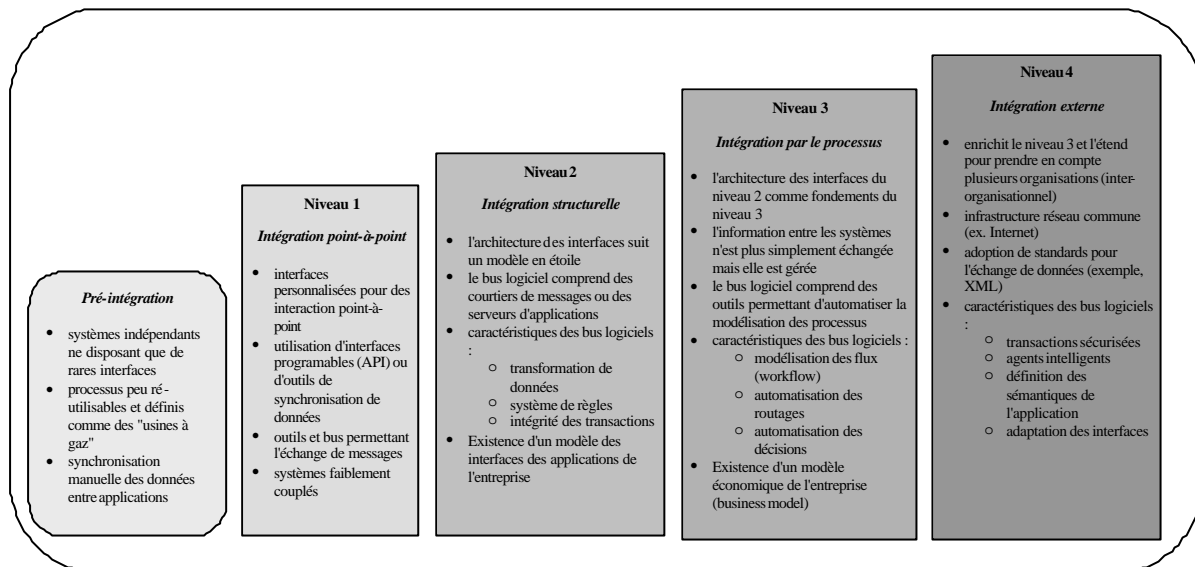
Pré-intégration

- systèmes indépendants ne disposant que de rares interfaces
- processus peu réutilisables et définis comme des "usines à gaz"
- synchronisation manuelle des données entre applications

Niveau 1

Intégration point-à-point

- interfaces personnalisées pour des interaction point-à-point
- utilisation d'interfaces programables (API) ou d'outils de synchronisation de données
- outils et bus permettant l'échange de messages
- systèmes faiblement couplés

Niveau 2

Intégration structurelle

- l'architecture des interfaces suit un modèle en étoile
- le bus logiciel comprend des courtiers de messages ou des serveurs d'applications
- caractéristiques des bus logiciels :
  - transformation de données
  - système de règles
  - intégrité des transactions
- Existence d'un modèle des interfaces des applications de l'entreprise

Niveau 3

Intégration par le processus

- l'architecture des interfaces du niveau 2 comme fondements du niveau 3
- l'information entre les systèmes n'est plus simplement échangée mais elle est gérée
- le bus logiciel comprend des outils permettant d'automatiser la modélisation des processus
- caractéristiques des bus logiciels :
  - modélisation des flux (workflow)
  - automatisation des routages
  - automatisation des décisions
- Existence d'un modèle économique de l'entreprise (business model)

Niveau 4

Intégration externe

- enrichit le niveau 3 et l'étend pour prendre en compte plusieurs organisations (inter-organisationnel)
- infrastructure réseau commune (ex. Internet)
- adoption de standards pour l'échange de données (exemple, XML)
- caractéristiques des bus logiciels :
  - transactions sécurisées
  - agents intelligents
  - définition des sémantiques de l'application
  - adaptation des interfaces